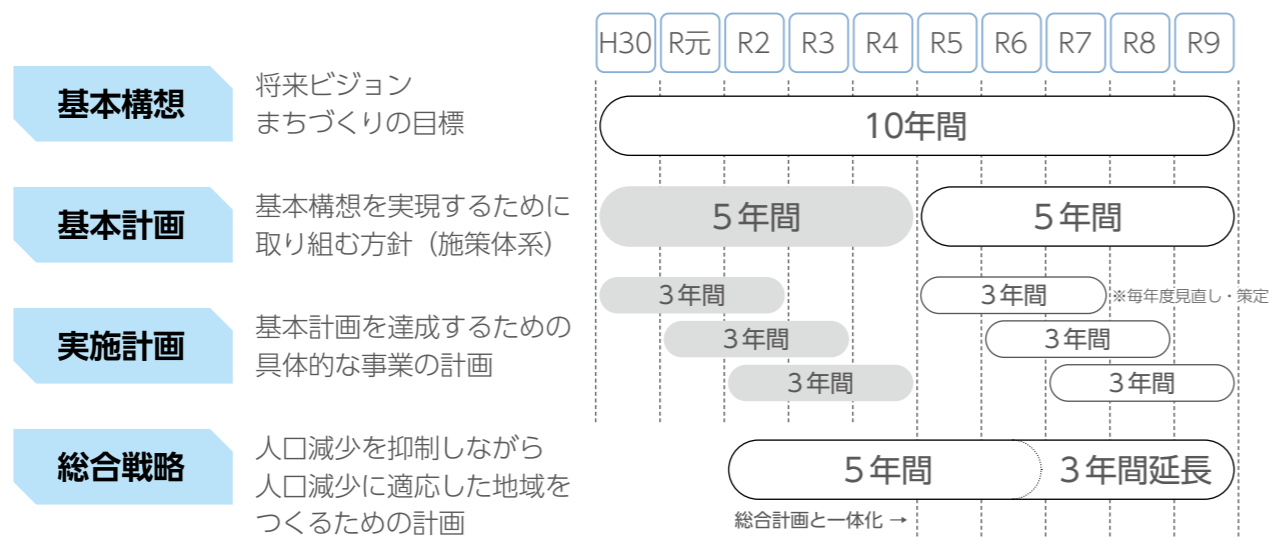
H30 R元 R2 R3 R4 R5 R6 R7 R8 R9

基本構想
将来ビジョン
まちづくりの目標
10年間

基本計画
基本構想を実現するために
取り組む方針（施策体系）
5年間
5年間

実施計画
基本計画を達成するための
具体的な事業の計画
3年間
3年間
3年間
3年間
3年間
3年間
※毎年度見直し・策定

総合戦略
人口減少を抑制しながら
人口減少に適応した地域を
つくるための計画
5年間
3年間延長
総合計画と一体化 →